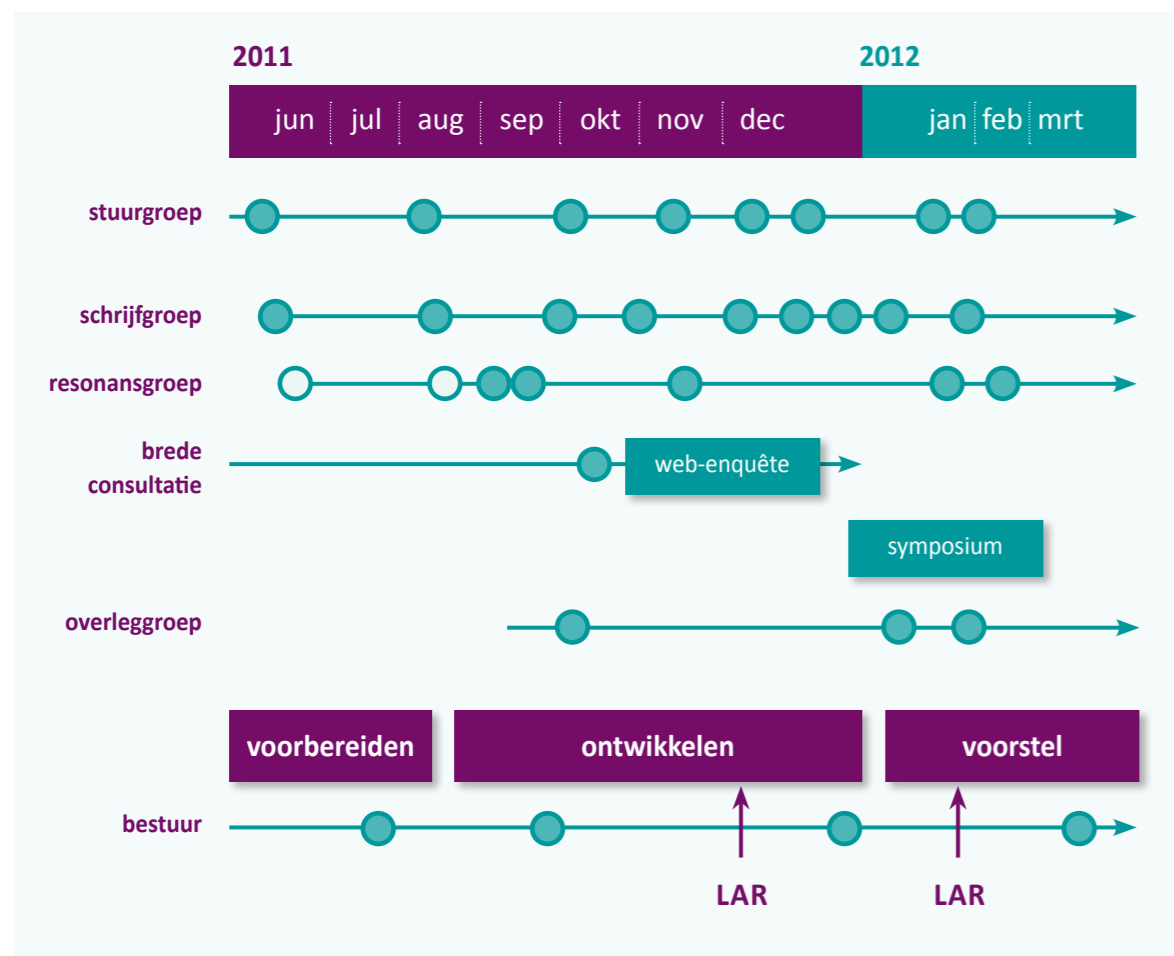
2011

2012

jun | jul | aug | sep | okt | nov | dec

jan | feb | mrt

stuurgroep

schrijfgroep

resonansgroep

brede consultatie

web-enquête

symposium

overleggroep

voorbereiden

ontwikkelen

voorstel

bestuur

LAR

LAR